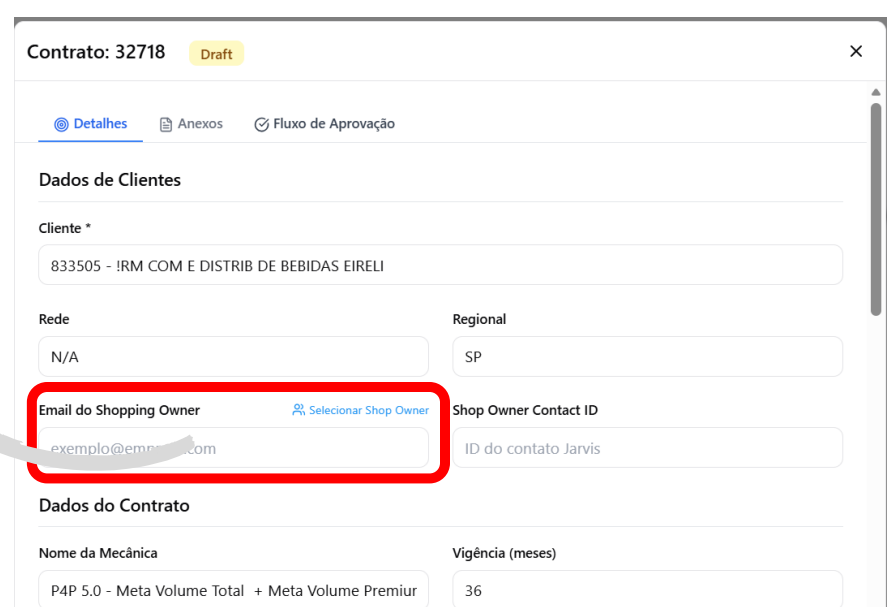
Contrato: 32718 Draft

×

Detalhes Anexos Fluxo de Aprovação

Dados de Clientes

Cliente *

833505 - !RM COM E DISTRIB DE BEBIDAS EIRELI

Rede

N/A

Regional

SP

Email do Shopping Owner

Selecionar Shop Owner

exemplo@em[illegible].com

Shop Owner Contact ID

ID do contato Jarvis

Dados do Contrato

Nome da Mecânica

P4P 5.0 - Meta Volume Total + Meta Volume Premiur

Vigência (meses)

36